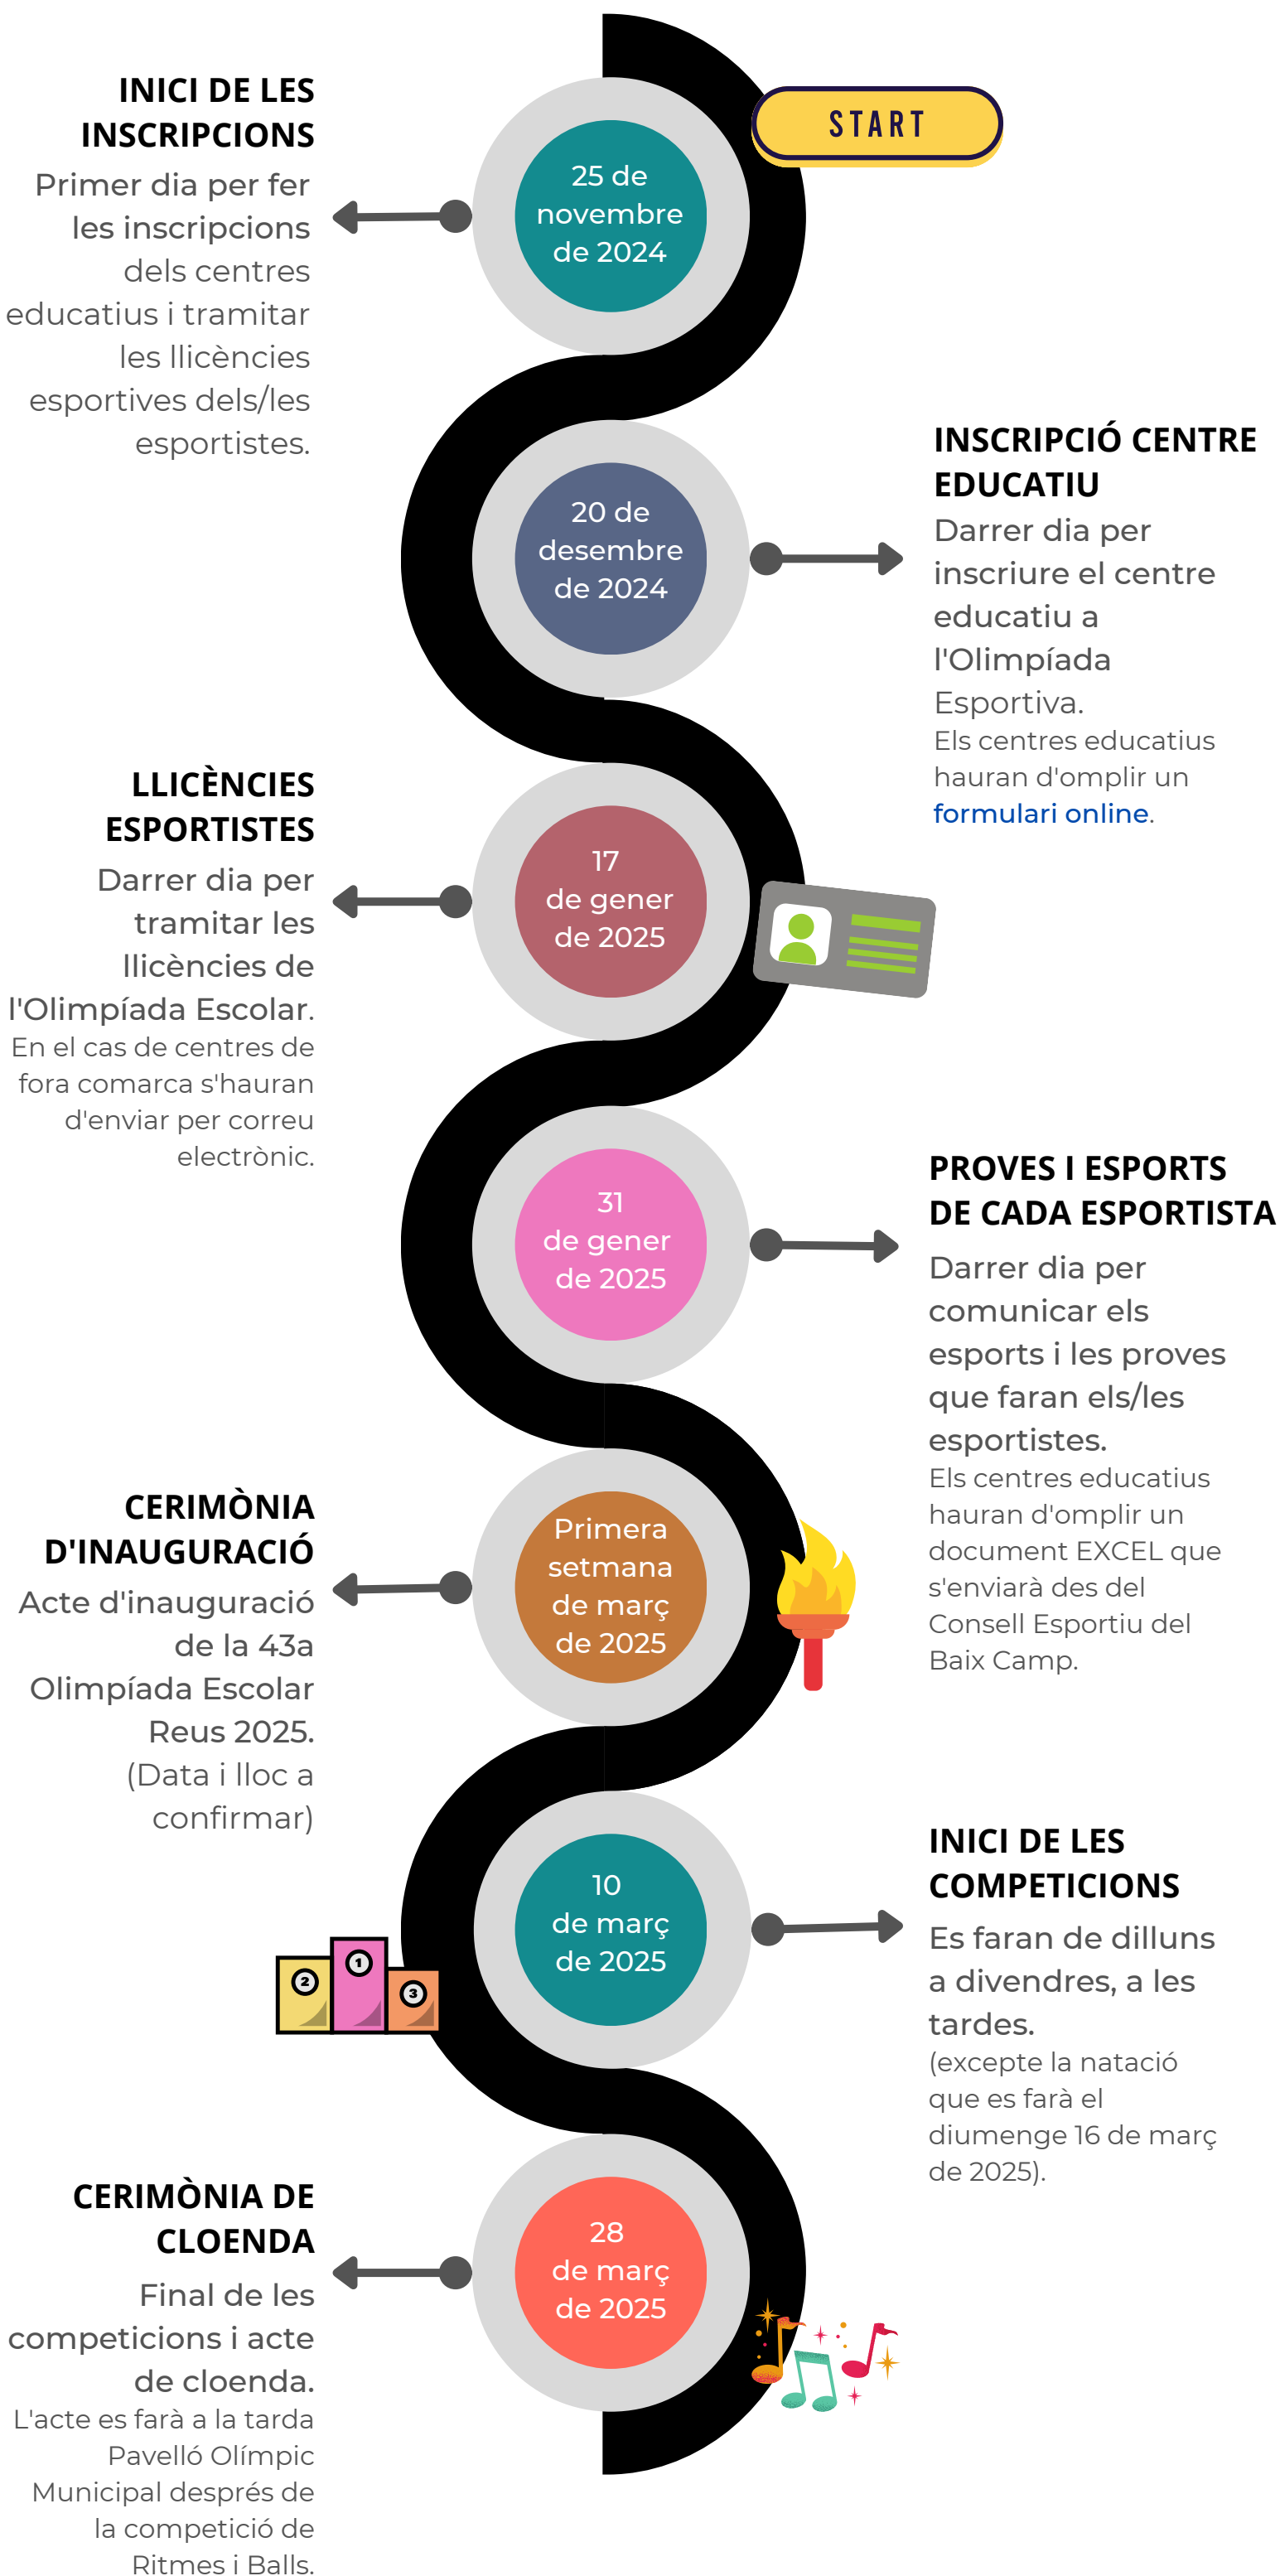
START

25 de novembre de 2024

INICI DE LES INSCRIPCIONS
Primer dia per fer les inscripcions dels centres educatius i tramitar les llicències esportives dels/les esportistes.

20 de desembre de 2024

INSCRIPCIÓ CENTRE EDUCATIU
Darrer dia per inscriure el centre educatiu a l'Olimpíada Esportiva.
Els centres educatius hauran d'omplir un formulari online.

17 de gener de 2025

LLICÈNCIES ESPORTISTES
Darrer dia per tramitar les llicències de l'Olimpíada Escolar.
En el cas de centres de fora comarca s'hauran d'enviar per correu electrònic.

31 de gener de 2025

PROVES I ESPORTS DE CADA ESPORTISTA
Darrer dia per comunicar els esports i les proves que faran els/les esportistes.
Els centres educatius hauran d'omplir un document EXCEL que s'enviarà des del Consell Esportiu del Baix Camp.

Primera setmana de març de 2025

CERIMÒNIA D'INAUGURACIÓ
Acte d'inauguració de la 43a Olimpíada Escolar Reus 2025.
(Data i lloc a confirmar)

10 de març de 2025

INICI DE LES COMPETICIONS
Es faran de dilluns a divendres, a les tardes.
(excepte la natació que es farà el diumenge 16 de març de 2025).

28 de març de 2025

CERIMÒNIA DE CLOENDA
Final de les competicions i acte de cloenda.
L'acte es farà a la tarda Pavelló Olímpic Municipal després de la competició de Ritmes i Balls.